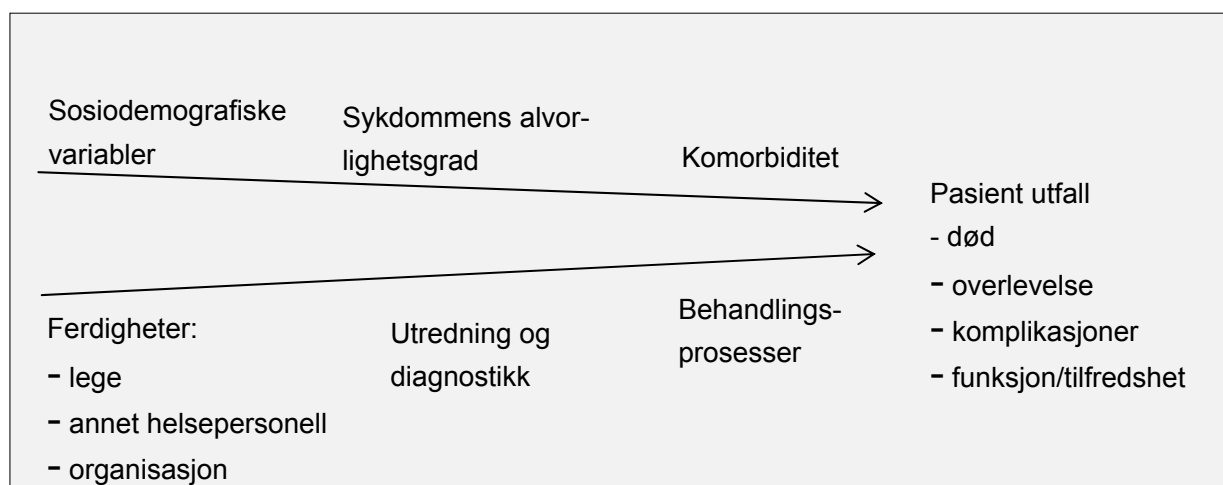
Sosiodemografiske variabler

Sykdommens alvorlighetsgrad

Komorbiditet

Pasient utfall
- død
- overlevelse
- komplikasjoner
- funksjon/tilfredshet

Ferdigheter:
- lege
- annet helsepersonell
- organisasjon

Utredning og diagnostikk

Behandlingsprosesser